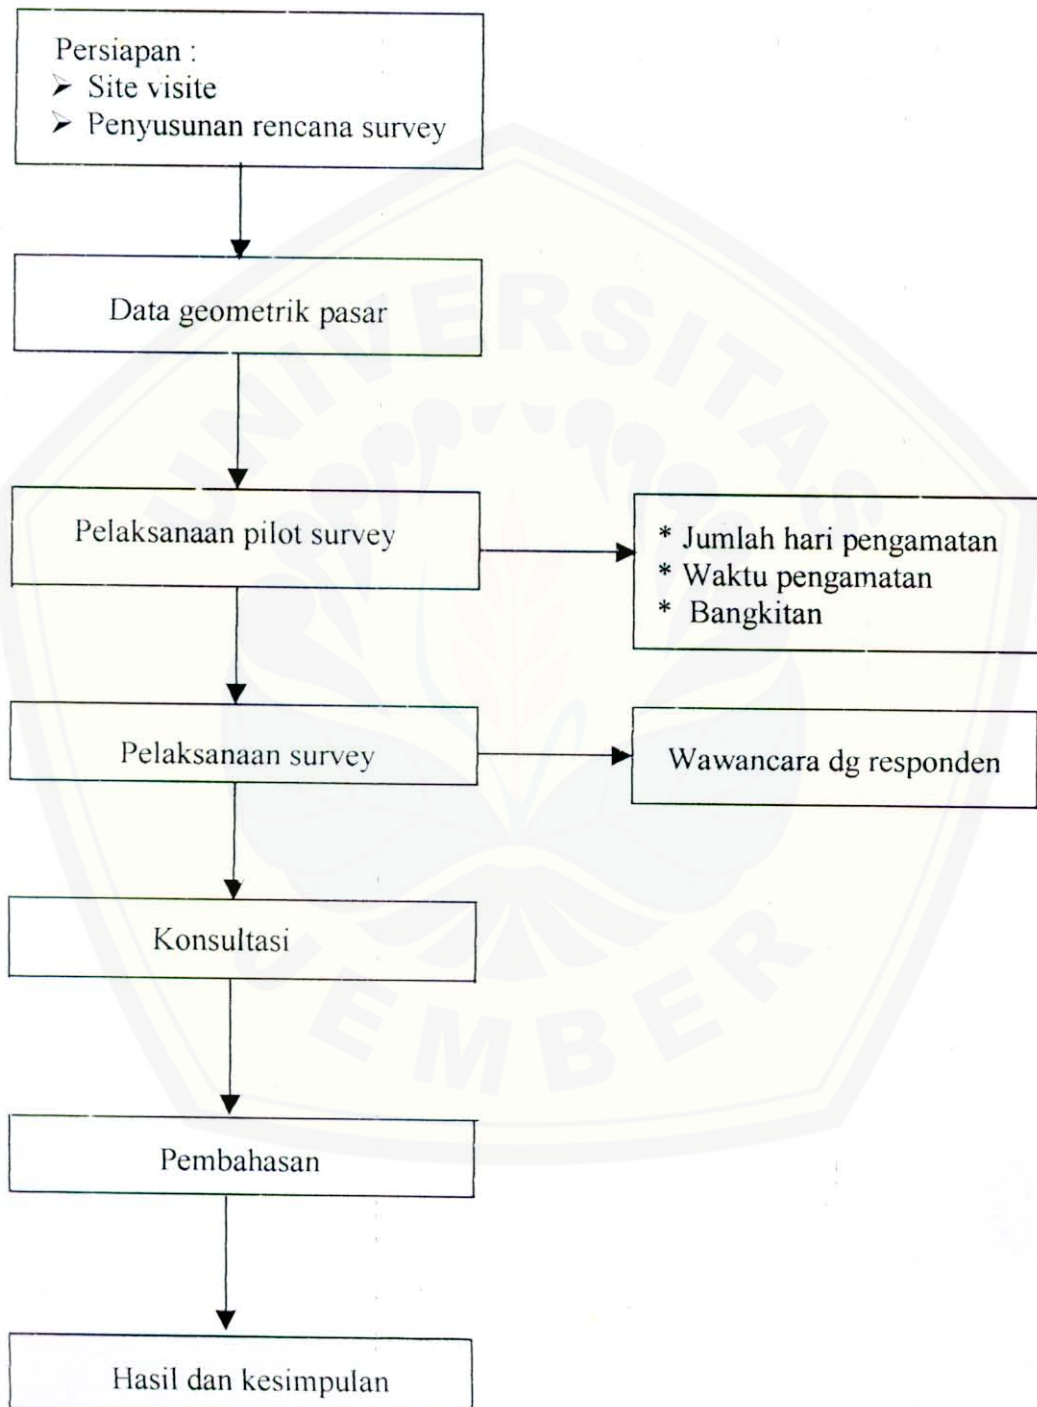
Persiapan :
➢ Site visite
➢ Penyusunan rencana survey

Data geometrik pasar

Pelaksanaan pilot survey

* Jumlah hari pengamatan
* Waktu pengamatan
* Bangkitan

Pelaksanaan survey

Wawancara dg responden

Konsultasi

Pembahasan

Hasil dan kesimpulan

UNIVERSITAS JEMBER